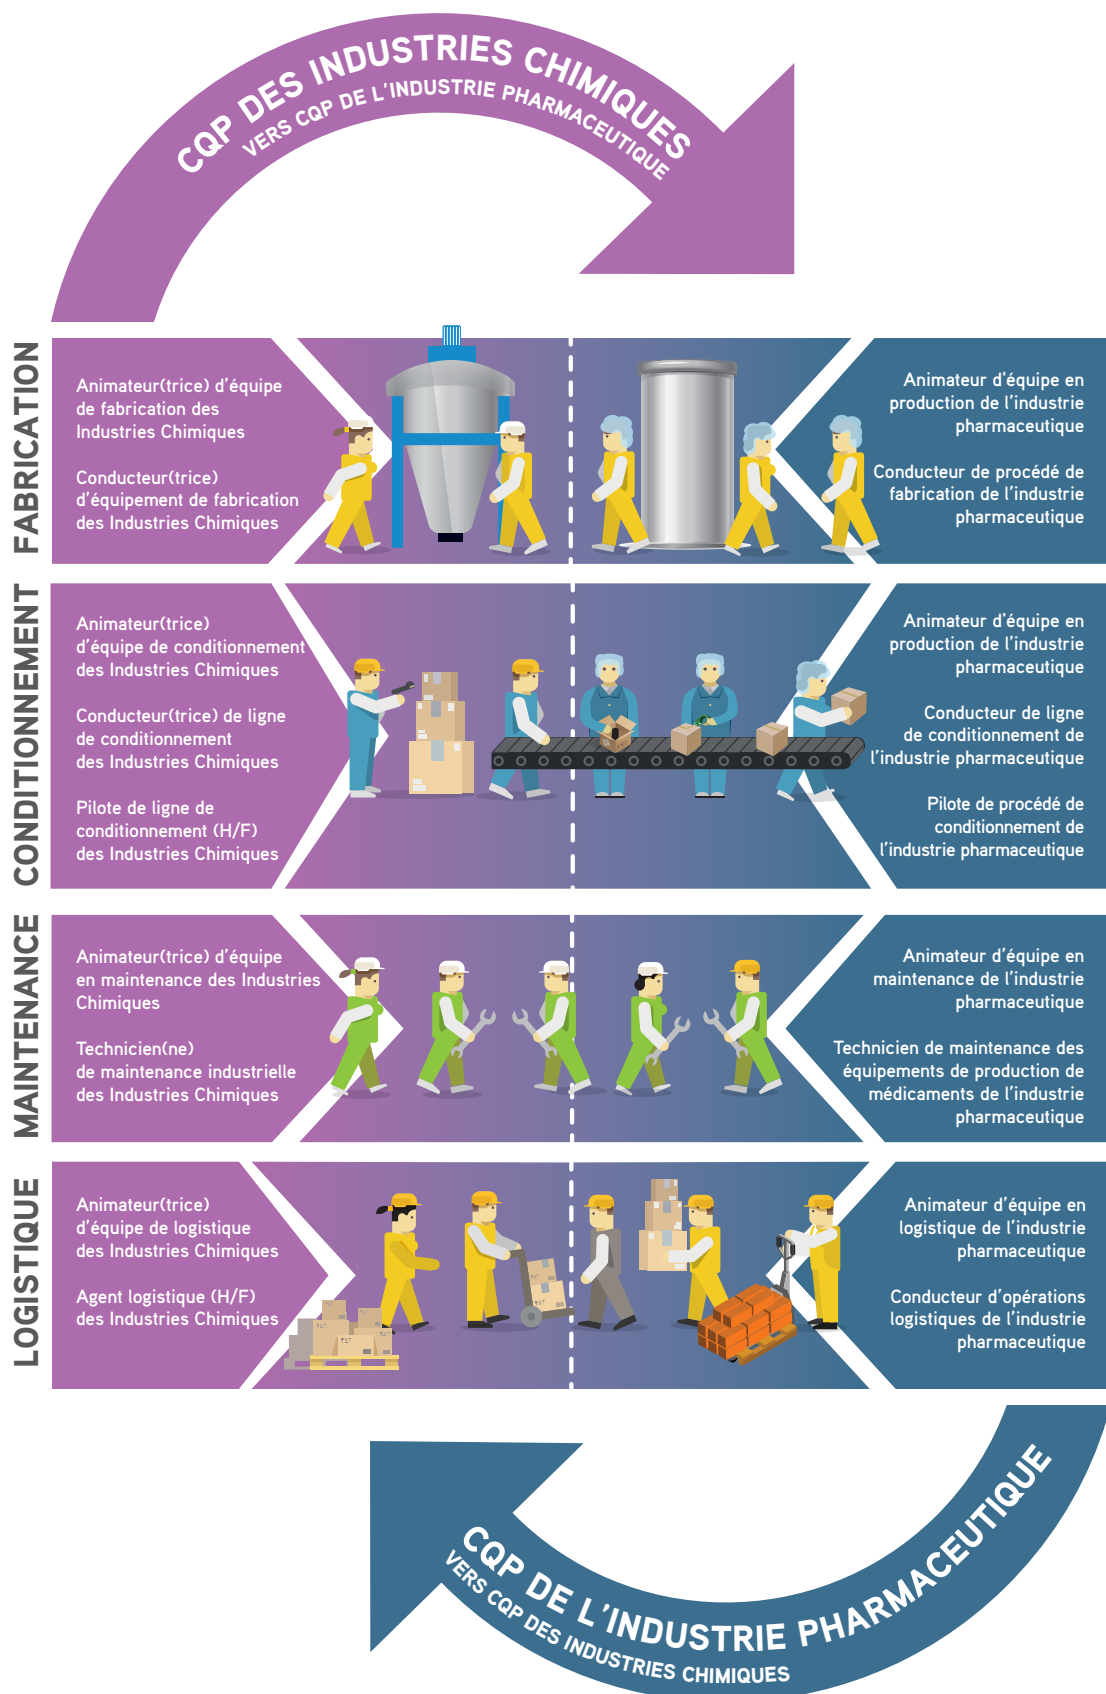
CQP DES INDUSTRIES CHIMIQUES
VERS CQP DE L'INDUSTRIE PHARMACEUTIQUE

FABRICATION

Animateur(trice) d'équipe de fabrication des Industries Chimiques

Conducteur(trice) d'équipement de fabrication des Industries Chimiques

Animateur d'équipe en production de l'industrie pharmaceutique

Conducteur de procédé de fabrication de l'industrie pharmaceutique

CONDITIONNEMENT

Animateur(trice) d'équipe de conditionnement des Industries Chimiques

Conducteur(trice) de ligne de conditionnement des Industries Chimiques

Pilote de ligne de conditionnement (H/F) des Industries Chimiques

Animateur d'équipe en production de l'industrie pharmaceutique

Conducteur de ligne de conditionnement de l'industrie pharmaceutique

Pilote de procédé de conditionnement de l'industrie pharmaceutique

MAINTENANCE

Animateur(trice) d'équipe en maintenance des Industries Chimiques

Technicien(ne) de maintenance industrielle des Industries Chimiques

Animateur d'équipe en maintenance de l'industrie pharmaceutique

Technicien de maintenance des équipements de production de médicaments de l'industrie pharmaceutique

LOGISTIQUE

Animateur(trice) d'équipe de logistique des Industries Chimiques

Agent logistique (H/F) des Industries Chimiques

Animateur d'équipe en logistique de l'industrie pharmaceutique

Conducteur d'opérations logistiques de l'industrie pharmaceutique

CQP DE L'INDUSTRIE PHARMACEUTIQUE
VERS CQP DES INDUSTRIES CHIMIQUES